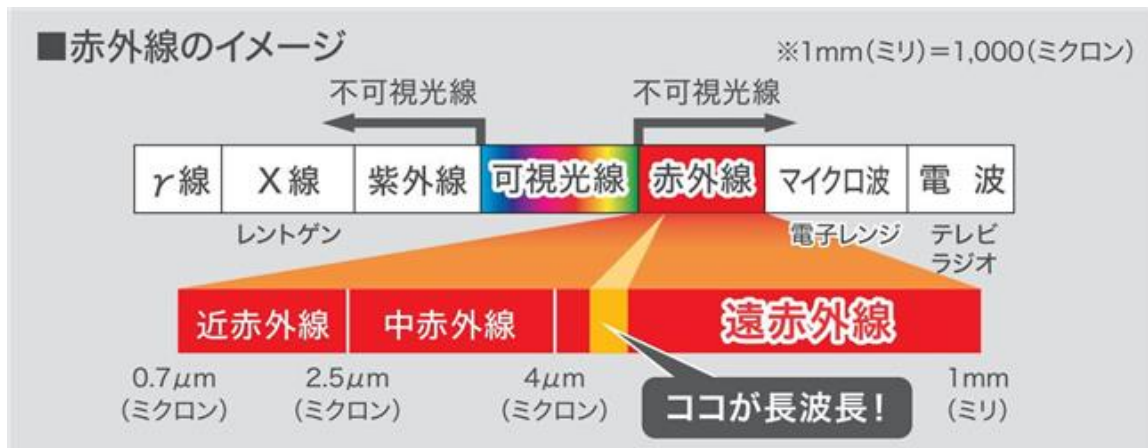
■赤外線のイメージ

※1mm(ミリ)=1,000(ミクロン)

不可視光線

不可視光線

| $\gamma$線 | X線 | 紫外線 | 可視光線 | 赤外線 | マイクロ波 | 電 波 |
|---|---|---|---|---|---|---|

レントゲン

電子レンジ

テレビ ラジオ

近赤外線 中赤外線 遠赤外線

0.7$\mu$m (ミクロン)

2.5$\mu$m (ミクロン)

4$\mu$m (ミクロン)

ココが長波長!

1mm (ミリ)